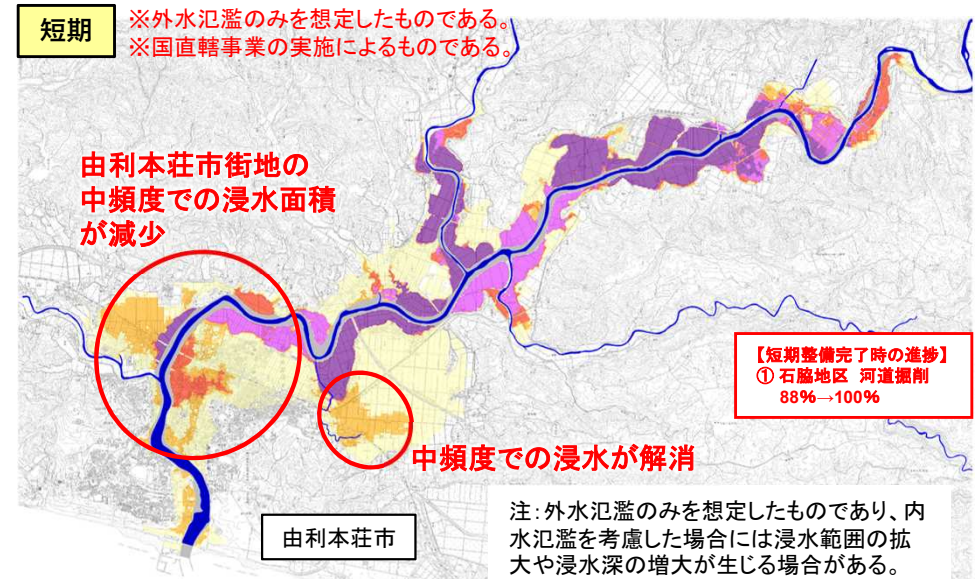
短期

※外水氾濫のみを想定したものである。
※国直轄事業の実施によるものである。

由利本荘市街地の
中頻度での浸水面積
が減少

【短期整備完了時の進捗】
① 石脇地区 河道掘削
88%→100%

中頻度での浸水が解消

由利本荘市

注：外水氾濫のみを想定したものであり、内水氾濫を考慮した場合には浸水範囲の拡大や浸水深の増大が生じる場合がある。